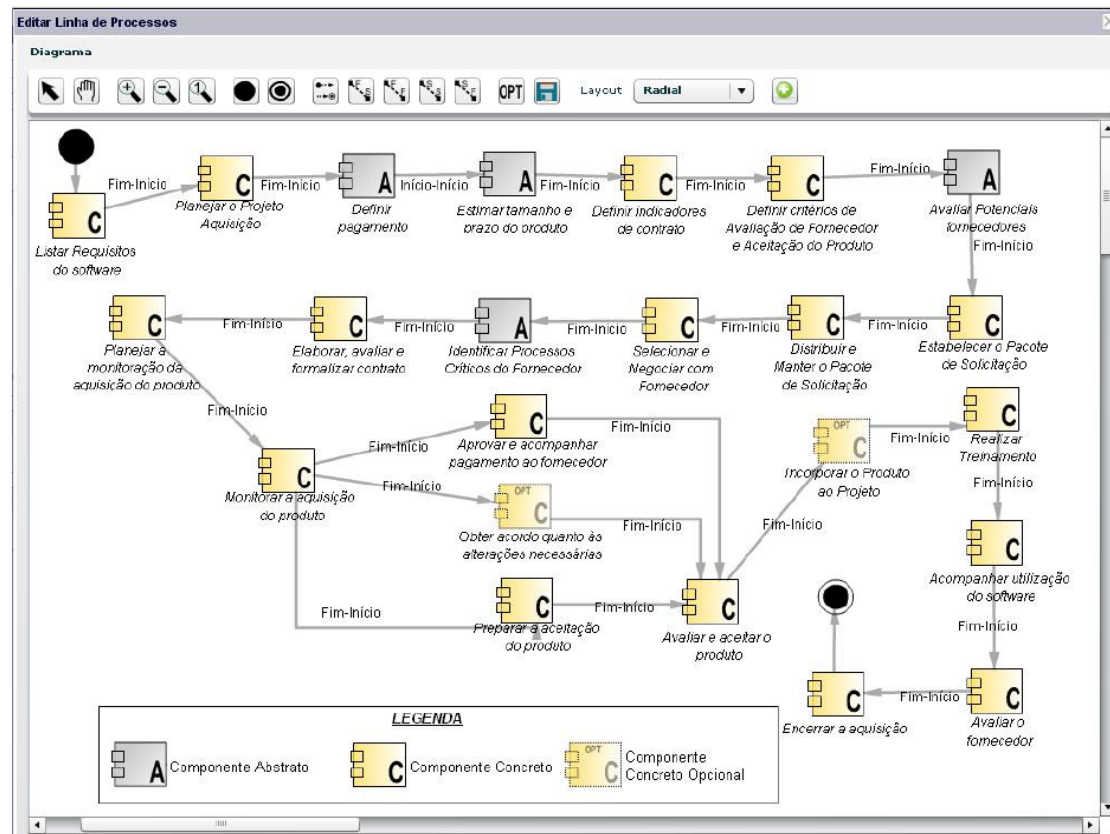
Editar Linha de Processos

Diagrama

OPT

Layout Radial

Fim-Início

C
Listar Requisitos do software

C
Planejar o Projeto Aquisição

Fim-Início

A
Definir pagamento

Início-Início

A
Estimar tamanho e prazo do produto

Fim-Início

C
Definir indicadores de contrato

Fim-Início

C
Definir critérios de Avaliação de Fornecedor e Aceitação do Produto

Fim-Início

A
Avaliar Potenciais fornecedores

Fim-Início

C
Estabelecer o Pacote de Solicitação

Fim-Início

C
Distribuir e Manter o Pacote de Solicitação

Fim-Início

C
Selecionar e Negociar com Fornecedor

Fim-Início

A
Identificar Processos Críticos do Fornecedor

Fim-Início

C
Elaborar, avaliar e formalizar contrato

Fim-Início

C
Planejar a monitoração da aquisição do produto

Fim-Início

C
Monitorar a aquisição do produto

Fim-Início

C
Aprovar e acompanhar pagamento ao fornecedor

Fim-Início

Fim-Início

OPT C
Obter acordo quanto às alterações necessárias

Fim-Início

Fim-Início

C
Preparar a aceitação do produto

Fim-Início

C
Avaliar e aceitar o produto

Fim-Início

OPT C
Incorporar o Produto ao Projeto

Fim-Início

C
Realizar Treinamento

Fim-Início

C
Acompanhar utilização do software

Fim-Início

C
Avaliar o fornecedor

Fim-Início

C
Encerrar a aquisição

LEGENDA
A Componente Abstrato
C Componente Concreto
OPT C Componente Concreto Opcional